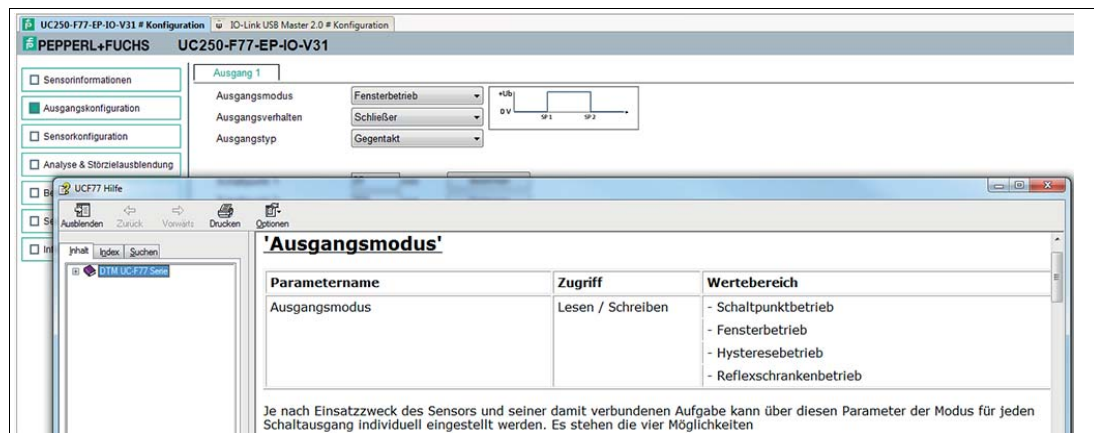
UC250-F77-EP-IO-V31 # Konfiguration
IO-Link USB Master 2.0 # Konfiguration
PEPPERL+FUCHS UC250-F77-EP-IO-V31

Sensorinformationen
Ausgangskonfiguration
Sensorkonfiguration
Analyse & Störzielausblendung
Be
Se
Int

Ausgang 1
Ausgangsmodus Fensterbetrieb
Ausgangsverhalten Schließer
Ausgangstyp Gegentakt

+Ub
0 V
SP1
SP2

UCF77 Hilfe

Ausblenden Zurück Vorwärts Drucken Optionen

Inhalt Index Suchen

DTM UC-F77 Serie

'Ausgangsmodus'

| Parametername | Zugriff | Wertebereich |
|---|---|---|
| Ausgangsmodus | Lesen / Schreiben | - Schaltpunktbetrieb<br>- Fensterbetrieb<br>- Hysteresebetrieb<br>- Reflexschrankenbetrieb |

Je nach Einsatzzweck des Sensors und seiner damit verbundenen Aufgabe kann über diesen Parameter der Modus für jeden Schaltausgang individuell eingestellt werden. Es stehen die vier Möglichkeiten